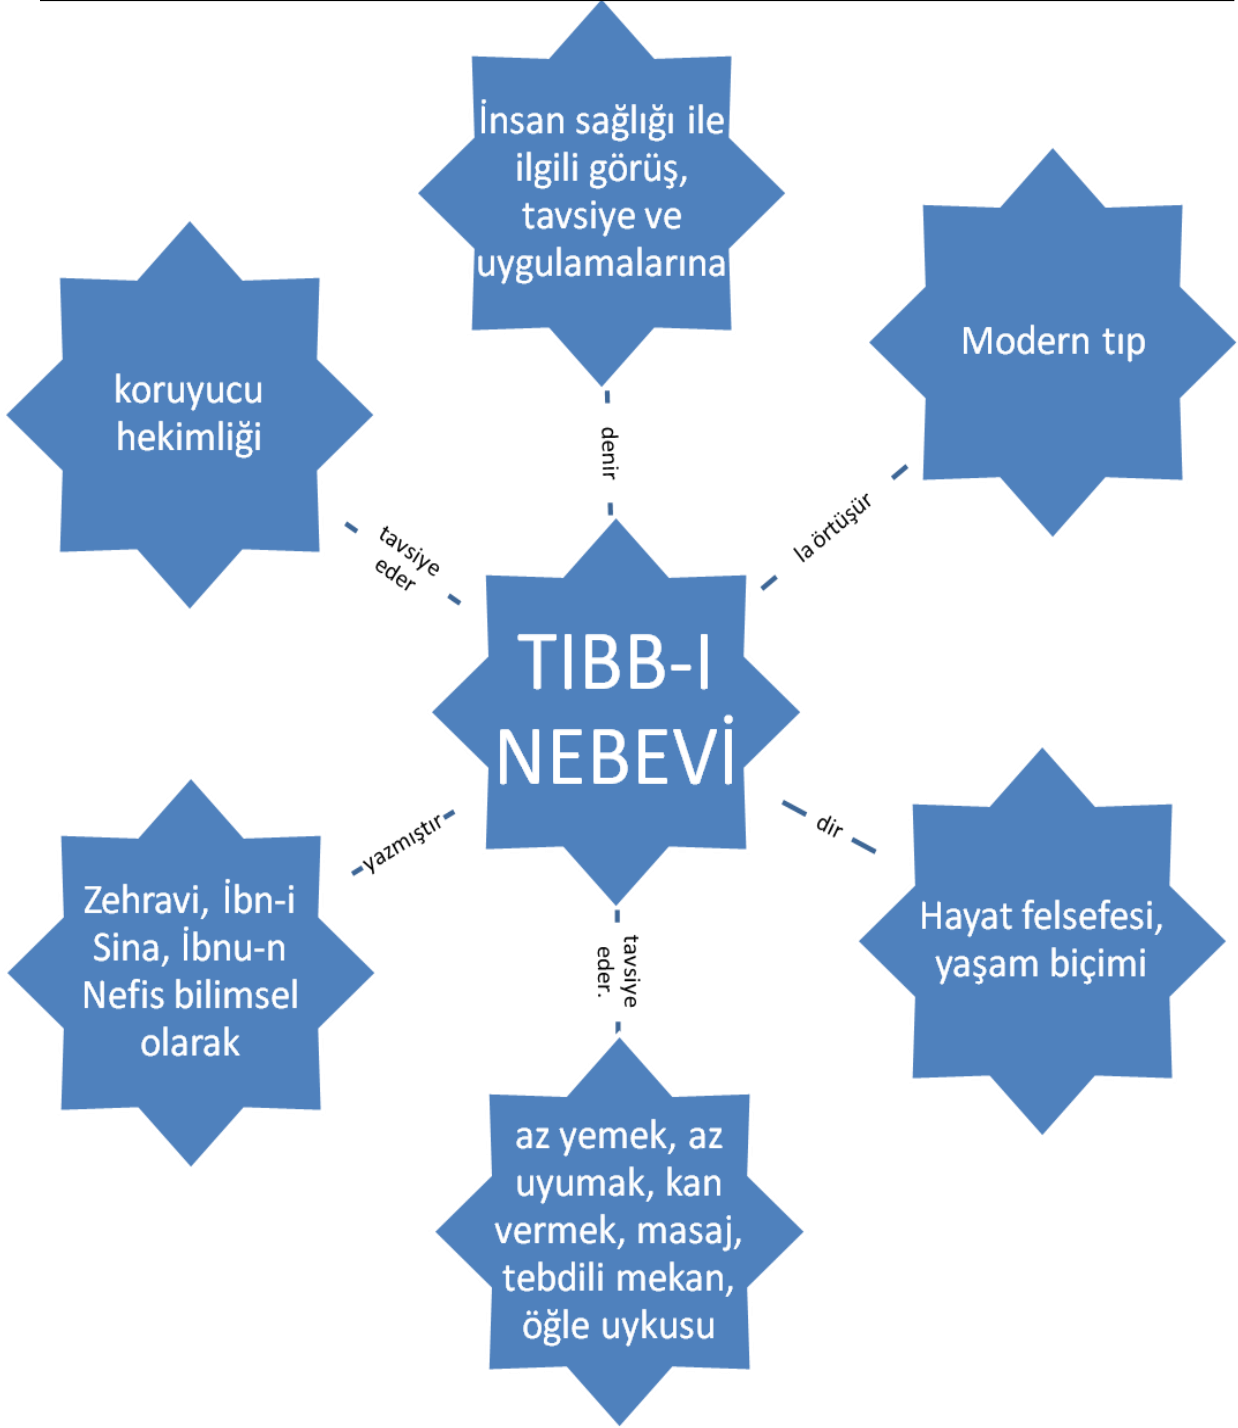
İnsan sağlığı ile ilgili görüş, tavsiye ve uygulamalarına

denir

koruyucu hekimliği

tavsiye eder

Modern tıp

la örtüşür

TIBB-I NEBEVİ

yazmıştır

Zehravi, İbn-i Sina, İbnu-n Nefis bilimsel olarak

dir

Hayat felsefesi, yaşam biçimi

tavsiye eder.

az yemek, az uyumak, kan vermek, masaj, tebdili mekan, öğle uykusu